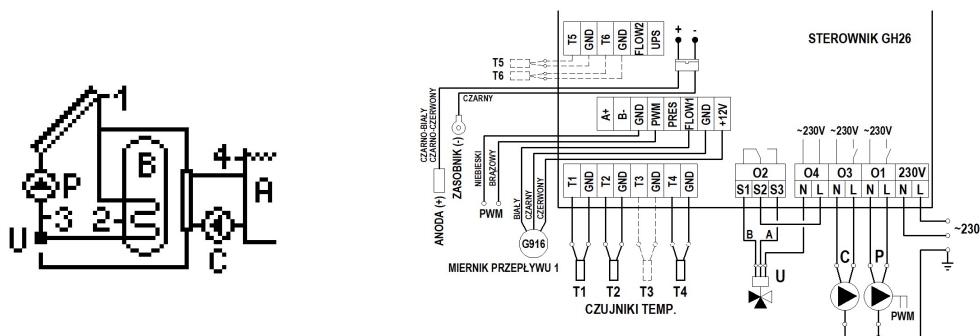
1
B
P
3
2
U
4
A
C

T5
GND
T6
GND
FLOW2
UPS
+
-
STEROWNIK GH26
T5
T6
CZARNY
CZARNO-BIAŁY
CZARNO-CZERWONY
ZASOBNIK (-)
ANODA (+)
NIEBIESKI
BRĄZOWY
PWM
A+
B-
GND
PWM
PRES
FLOW1
GND
+12V
BIAŁY
CZARNY
CZERWONY
G916
MIERNIK PRZEPŁYWU 1
T1
GND
T2
GND
T3
GND
T4
GND
T1
T2
T3
T4
CZUJNIKI TEMP.
~230V
~230V
~230V
O2
S1
S2
S3
O4
N
L
O3
N
L
O1
N
L
230V
N
L
~230
B
A
U
C
P
PWM